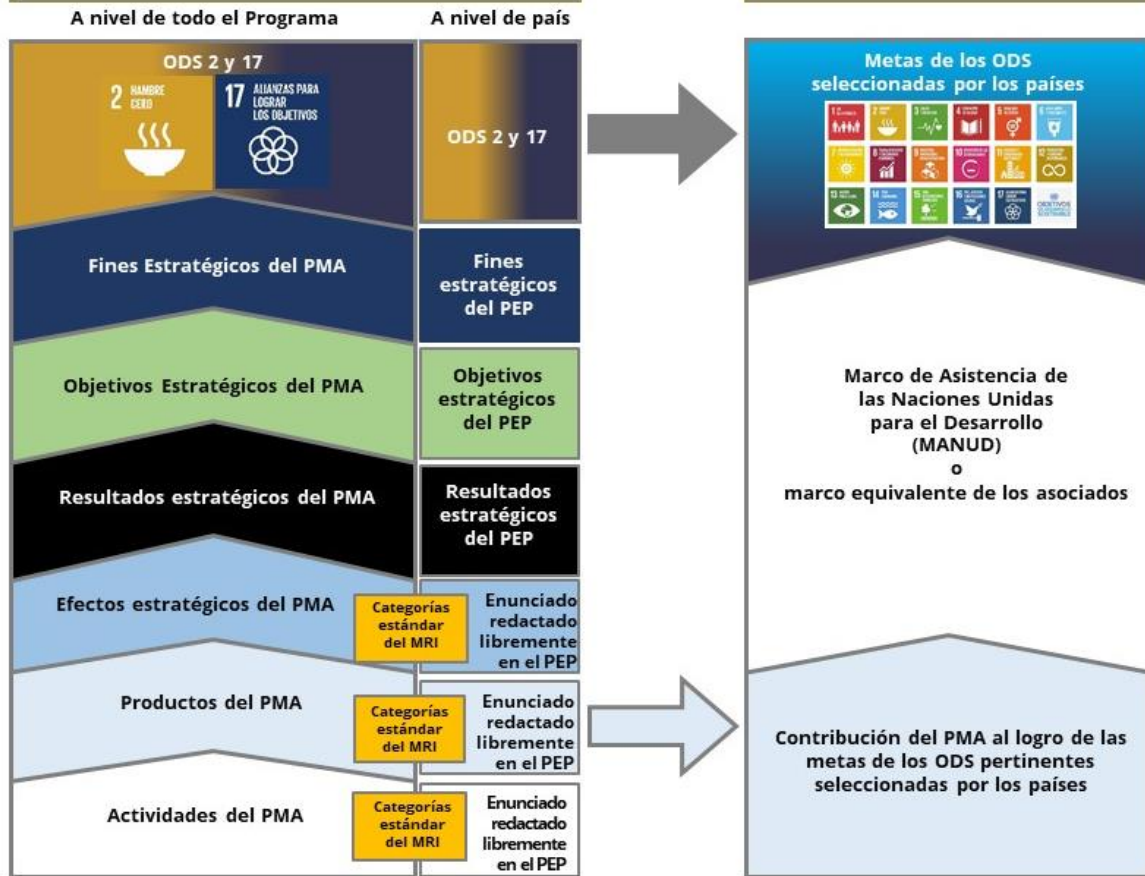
A nivel de todo el Programa

A nivel de país

ODS 2 y 17

2 HAMBRE CERO

17 ALIANZAS PARA LOGRAR LOS OBJETIVOS

ODS 2 y 17

Metas de los ODS seleccionadas por los países

Fines Estratégicos del PMA

Fines estratégicos del PEP

Objetivos Estratégicos del PMA

Objetivos estratégicos del PEP

Marco de Asistencia de las Naciones Unidas para el Desarrollo (MANUD) o marco equivalente de los asociados

Resultados estratégicos del PMA

Resultados estratégicos del PEP

Efectos estratégicos del PMA

Categorías estándar del MRI

Enunciado redactado libremente en el PEP

Productos del PMA

Categorías estándar del MRI

Enunciado redactado libremente en el PEP

Contribución del PMA al logro de las metas de los ODS pertinentes seleccionadas por los países

Actividades del PMA

Categorías estándar del MRI

Enunciado redactado libremente en el PEP